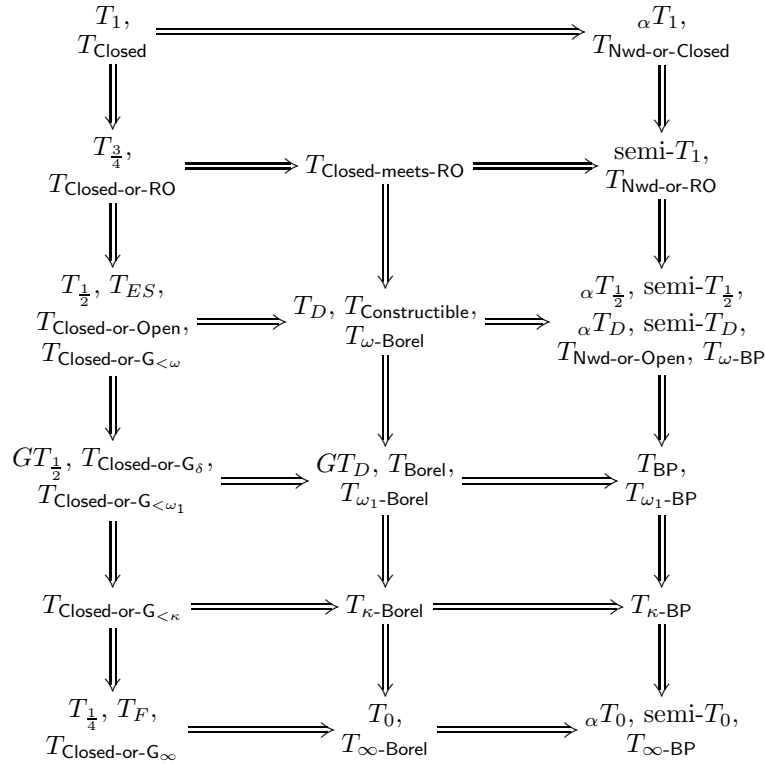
$T_1$, $T_{\mathsf{Closed}}$

${}_{\alpha}T_1$, $T_{\mathsf{Nwd\text{-}or\text{-}Closed}}$

$T_{\frac{3}{4}}$, $T_{\mathsf{Closed\text{-}or\text{-}RO}}$

$T_{\mathsf{Closed\text{-}meets\text{-}RO}}$

semi-$T_1$, $T_{\mathsf{Nwd\text{-}or\text{-}RO}}$

$T_{\frac{1}{2}}$, $T_{ES}$, $T_{\mathsf{Closed\text{-}or\text{-}Open}}$, $T_{\mathsf{Closed\text{-}or\text{-}G_{<\omega}}}$

$T_D$, $T_{\mathsf{Constructible}}$, $T_{\omega\text{-}\mathsf{Borel}}$

${}_{\alpha}T_{\frac{1}{2}}$, semi-$T_{\frac{1}{2}}$, ${}_{\alpha}T_D$, semi-$T_D$, $T_{\mathsf{Nwd\text{-}or\text{-}Open}}$, $T_{\omega\text{-}\mathsf{BP}}$

$GT_{\frac{1}{2}}$, $T_{\mathsf{Closed\text{-}or\text{-}G_{\delta}}}$, $T_{\mathsf{Closed\text{-}or\text{-}G_{<\omega_1}}}$

$GT_D$, $T_{\mathsf{Borel}}$, $T_{\omega_1\text{-}\mathsf{Borel}}$

$T_{\mathsf{BP}}$, $T_{\omega_1\text{-}\mathsf{BP}}$

$T_{\mathsf{Closed\text{-}or\text{-}G_{<\kappa}}}$

$T_{\kappa\text{-}\mathsf{Borel}}$

$T_{\kappa\text{-}\mathsf{BP}}$

$T_{\frac{1}{4}}$, $T_F$, $T_{\mathsf{Closed\text{-}or\text{-}G_{\infty}}}$

$T_0$, $T_{\infty\text{-}\mathsf{Borel}}$

${}_{\alpha}T_0$, semi-$T_0$, $T_{\infty\text{-}\mathsf{BP}}$